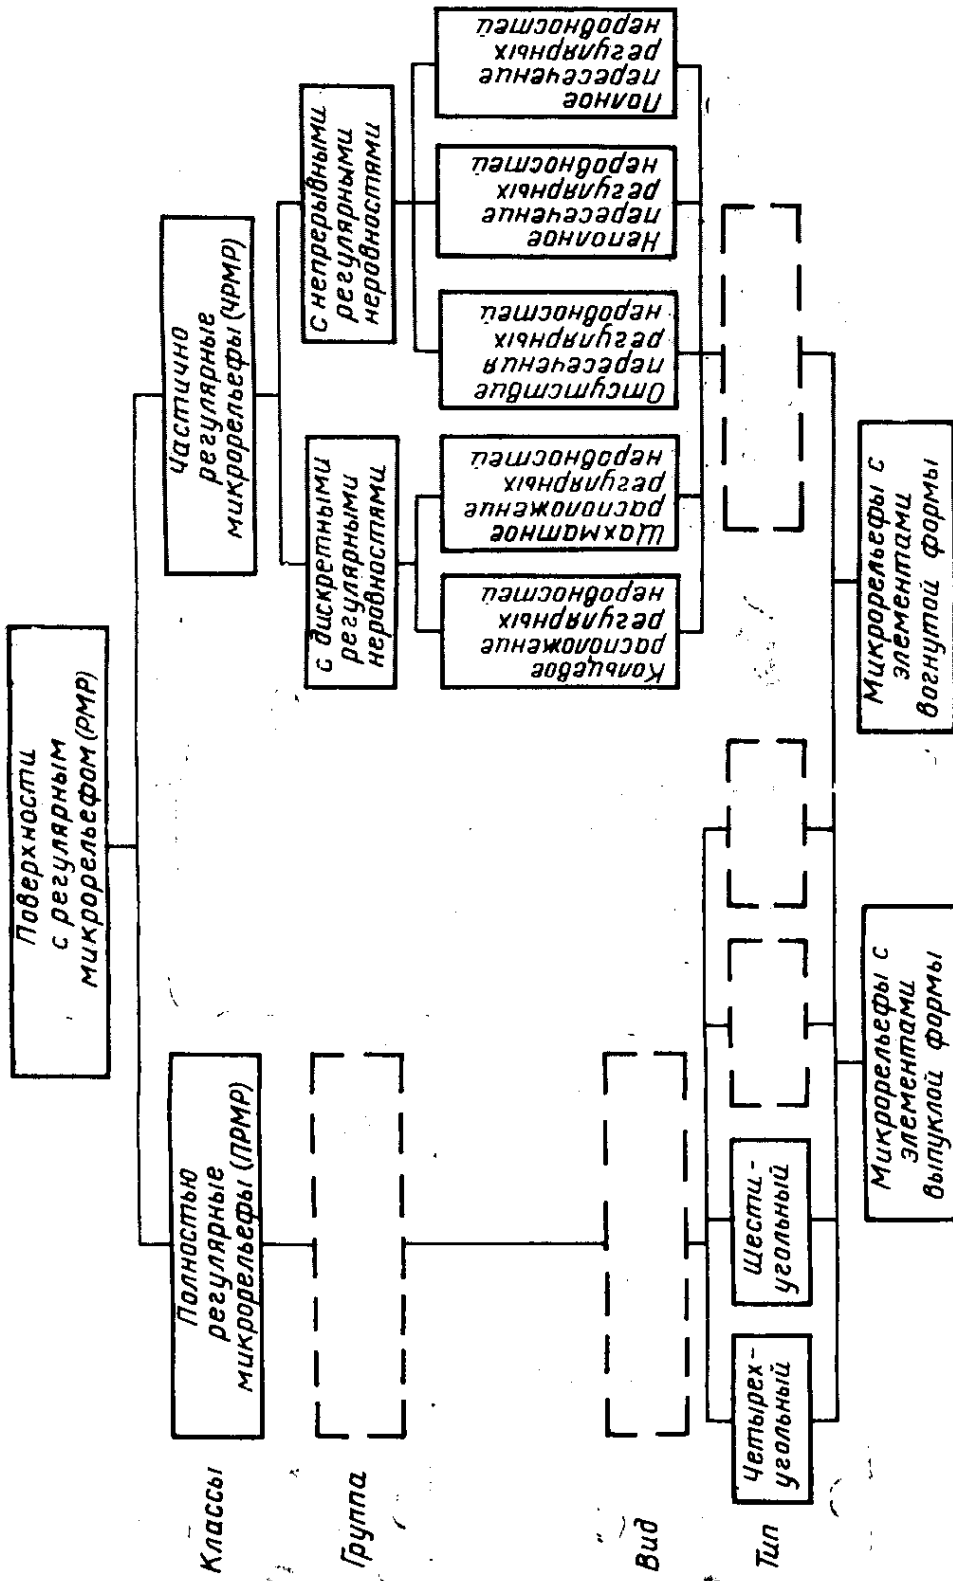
Поверхности с регулярным микрорельефом (РМР)

Классы

Полностью регулярные микрорельефы (ПРМР)

Частично регулярные микрорельефы (ЧРМР)

Группа

С дискретными регулярными неровностями

С непрерывными регулярными неровностями

Кольцевое расположение регулярных неровностей

Шахматное расположение регулярных неровностей

Отсутствие пересечения регулярных неровностей

Неполное пересечение регулярных неровностей

Полное пересечение регулярных неровностей

Вид

Тип

Четырех-угольный

Шести-угольный

Микрорельефы с элементами выпуклой формы

Микрорельефы с элементами вогнутой формы